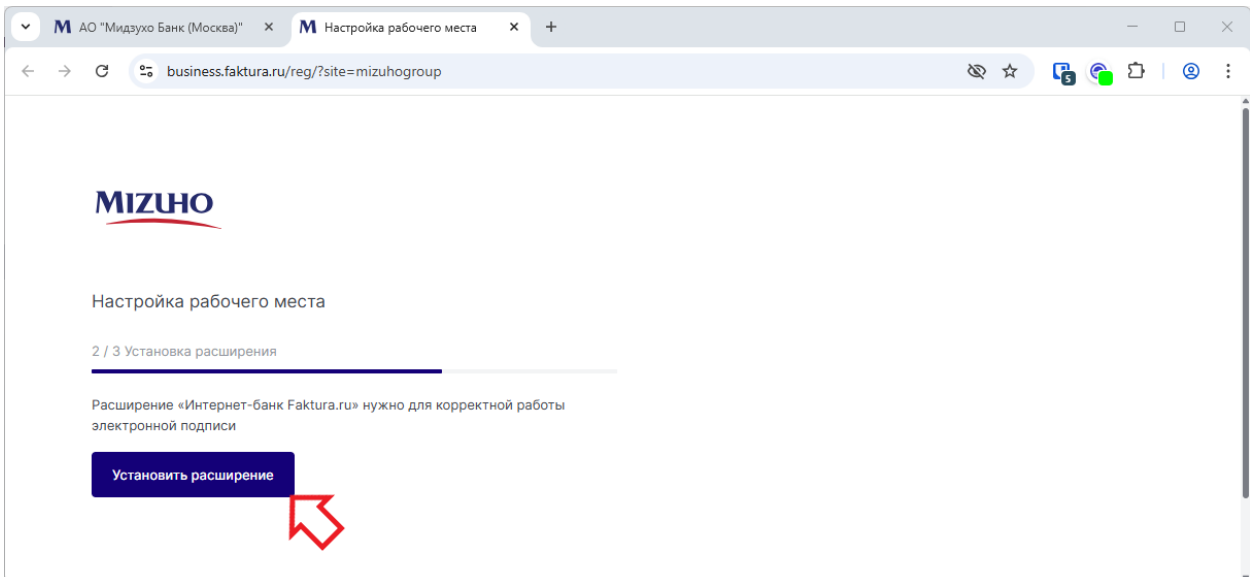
АО "Мидзухо Банк (Москва)"
Настройка рабочего места
business.faktura.ru/reg/?site=mizuhogroup
5

MIZUHO

Настройка рабочего места

2 / 3 Установка расширения

Расширение «Интернет-банк Faktura.ru» нужно для корректной работы электронной подписи

Установить расширение